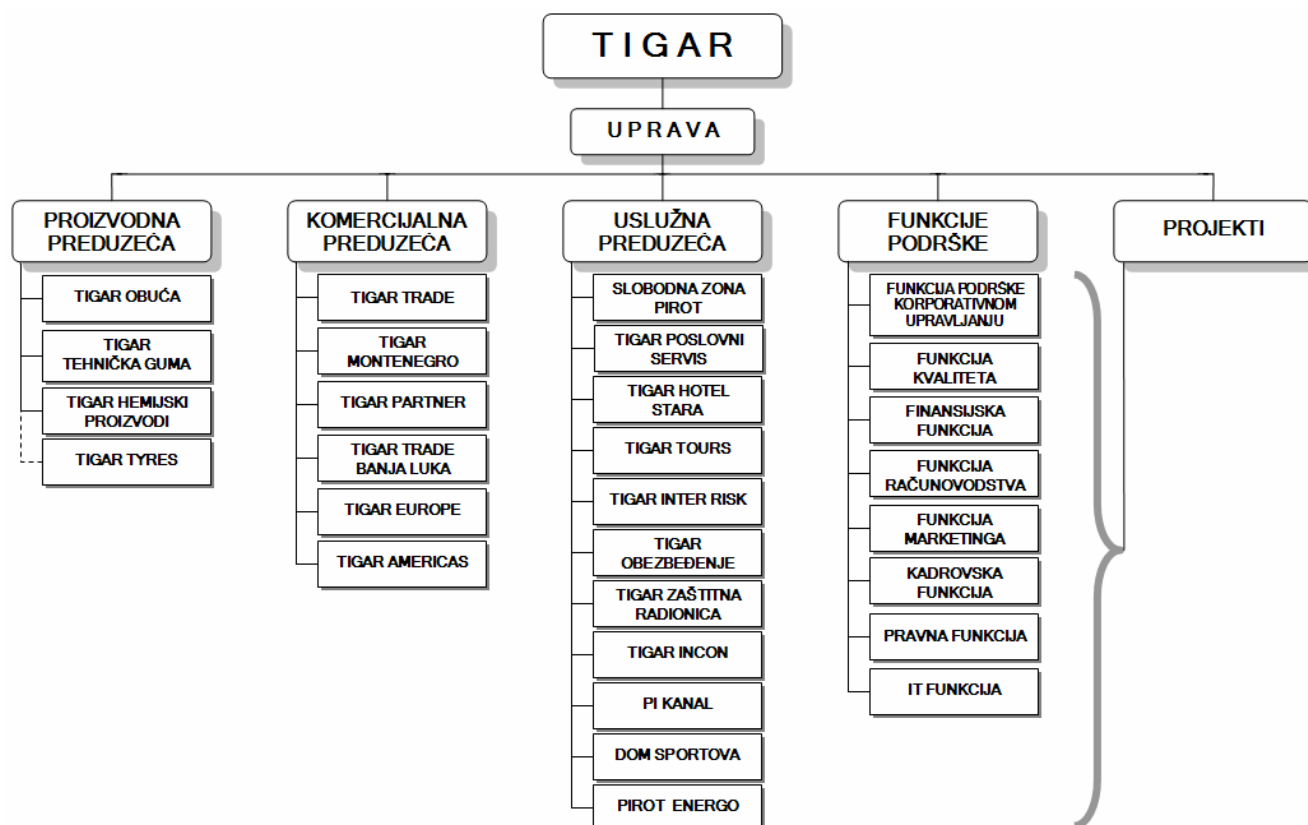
TIGAR

UPRAVA

PROIZVODNA PREDUZEĆA

TIGAR OBUĆA

TIGAR TEHNIČKA GUMA

TIGAR HEMIJSKI PROIZVODI

TIGAR TYRES

KOMERCIJALNA PREDUZEĆA

TIGAR TRADE

TIGAR MONTENEGRO

TIGAR PARTNER

TIGAR TRADE BANJA LUKA

TIGAR EUROPE

TIGAR AMERICAS

USLUŽNA PREDUZEĆA

SLOBODNA ZONA PIROT

TIGAR POSLOVNI SERVIS

TIGAR HOTEL STARA

TIGAR TOURS

TIGAR INTER RISK

TIGAR OBEZBEĐENJE

TIGAR ZAŠTITNA RADIONICA

TIGAR INCON

PI KANAL

DOM SPORTOVA

PIROT ENERGO

FUNKCIJE PODRŠKE

FUNKCIJA PODRŠKE KORPORATIVNOM UPRAVLJANJU

FUNKCIJA KVALITETA

FINANSIJSKA FUNKCIJA

FUNKCIJA RAČUNOVODSTVA

FUNKCIJA MARKETINGA

KADROVSKA FUNKCIJA

PRAVNA FUNKCIJA

IT FUNKCIJA

PROJEKTI